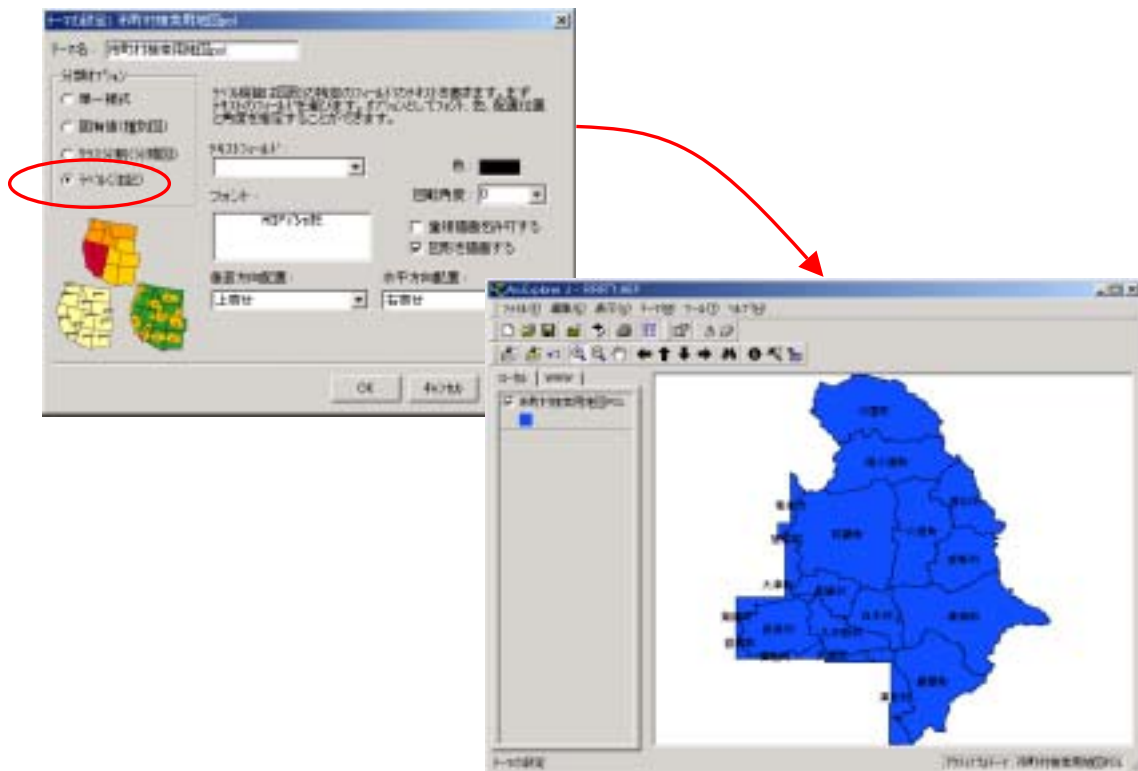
テーマの設定 : 市町村検索用地図.pol

テーマ名 : 市町村検索用地図.pol

分類オプション

単一種式

図幹値(種別)

ラベル(段階区分)

ラベル(注記)

テキストフィールド :

色 :

フォント :

MSPゴシック

回転角度 : 0

重複描画を許可する

図形を描画する

垂直方向配置 :

上寄せ

水平方向配置 :

右寄せ

OK

キャンセル

ArcExplorer

ファイル(F) 編集(E) 表示(V) テーマ(T) ツール(O) ヘルプ(H)

市町村検索用地図.pol

テーマの設定